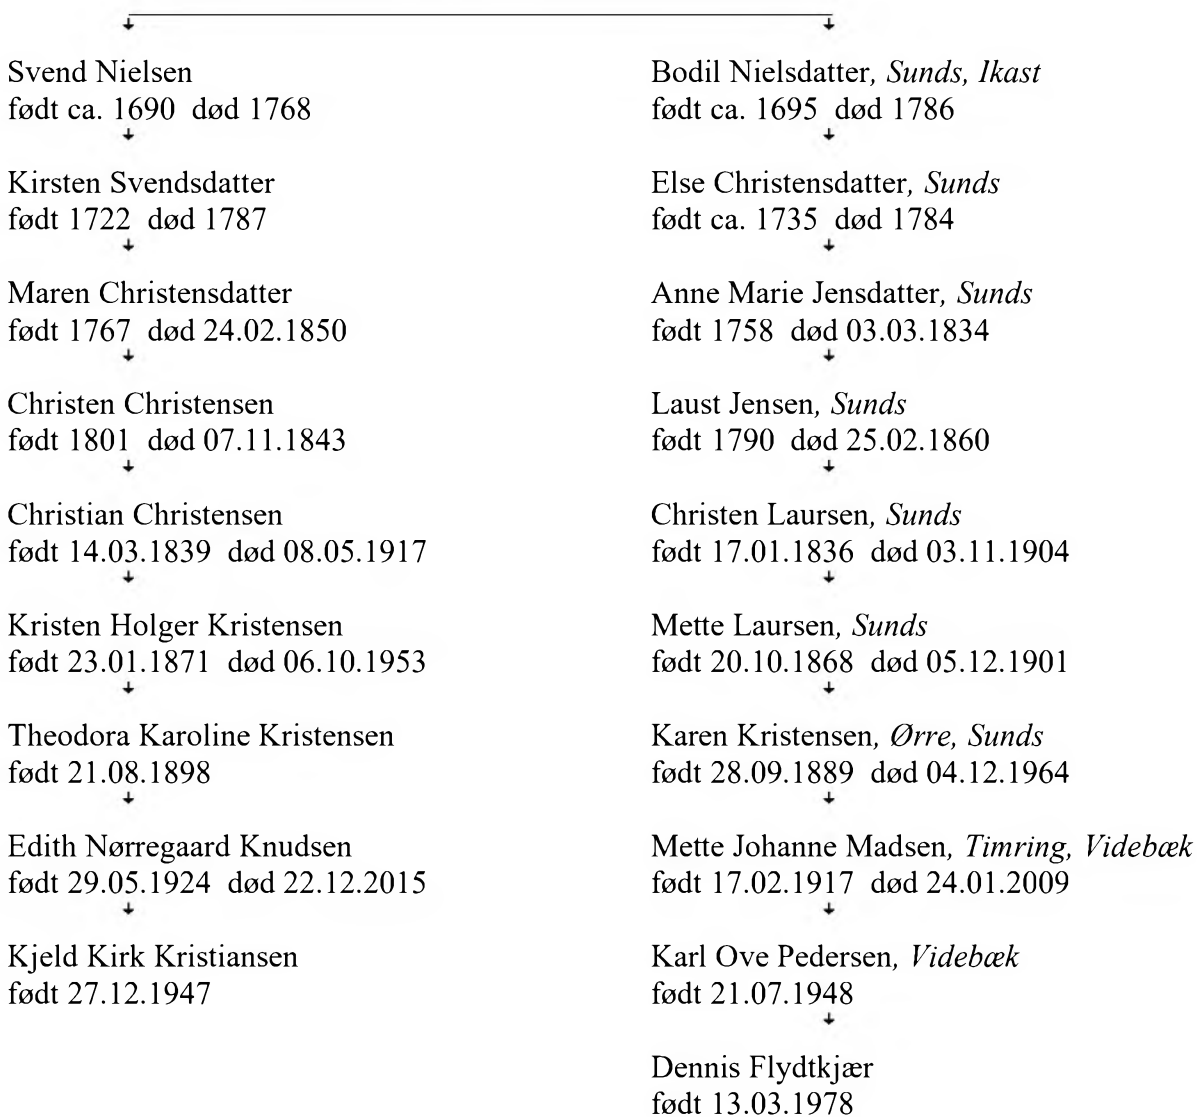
Svend Nielsen
født ca. 1690 død 1768

Kirsten Svendsdatter
født 1722 død 1787

Maren Christensdatter
født 1767 død 24.02.1850

Christen Christensen
født 1801 død 07.11.1843

Christian Christensen
født 14.03.1839 død 08.05.1917

Kristen Holger Kristensen
født 23.01.1871 død 06.10.1953

Theodora Karoline Kristensen
født 21.08.1898

Edith Nørregaard Knudsen
født 29.05.1924 død 22.12.2015

Kjeld Kirk Kristiansen
født 27.12.1947

Bodil Nielsdatter, *Sunds, Ikast*
født ca. 1695 død 1786

Else Christensdatter, *Sunds*
født ca. 1735 død 1784

Anne Marie Jensdatter, *Sunds*
født 1758 død 03.03.1834

Laust Jensen, *Sunds*
født 1790 død 25.02.1860

Christen Laursen, *Sunds*
født 17.01.1836 død 03.11.1904

Mette Laursen, *Sunds*
født 20.10.1868 død 05.12.1901

Karen Kristensen, *Ørre, Sunds*
født 28.09.1889 død 04.12.1964

Mette Johanne Madsen, *Timring, Videbæk*
født 17.02.1917 død 24.01.2009

Karl Ove Pedersen, *Videbæk*
født 21.07.1948

Dennis Flydtkjær
født 13.03.1978